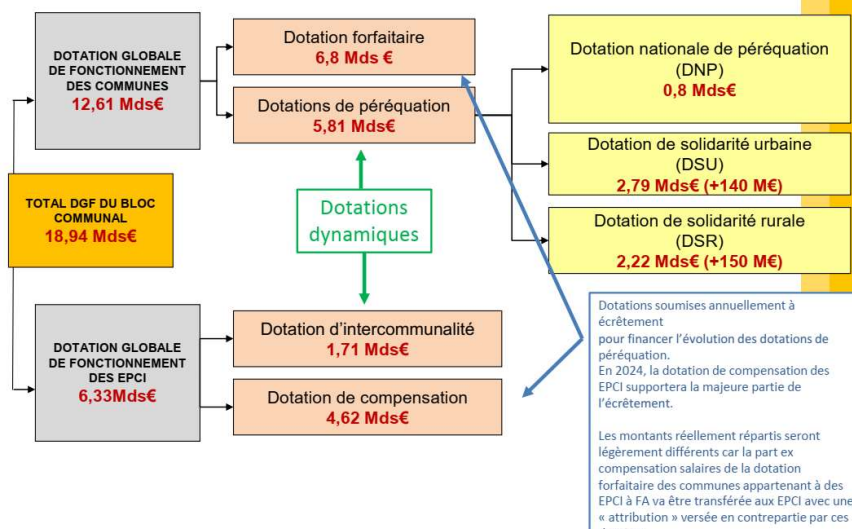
DOTATION GLOBALE DE FONCTIONNEMENT DES COMMUNES
12,61 Mds€

Dotation forfaitaire
6,8 Mds €

Dotations de péréquation
5,81 Mds€

Dotation nationale de péréquation (DNP)
0,8 Mds€

Dotation de solidarité urbaine (DSU)
2,79 Mds€ (+140 M€)

Dotation de solidarité rurale (DSR)
2,22 Mds€ (+150 M€)

TOTAL DGF DU BLOC COMMUNAL
18,94 Mds€

Dotations dynamiques

DOTATION GLOBALE DE FONCTIONNEMENT DES EPCI
6,33Mds€

Dotation d'intercommunalité
1,71 Mds€

Dotation de compensation
4,62 Mds€

Dotations soumises annuellement à écrêtement
pour financer l'évolution des dotations de péréquation.
En 2024, la dotation de compensation des EPCI supportera la majeure partie de l'écrêtement.

Les montants réellement répartis seront légèrement différents car la part ex compensation salaires de la dotation forfaitaire des communes appartenant à des EPCI à FA va être transférée aux EPCI avec une « attribution » versée en contrepartie par ces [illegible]